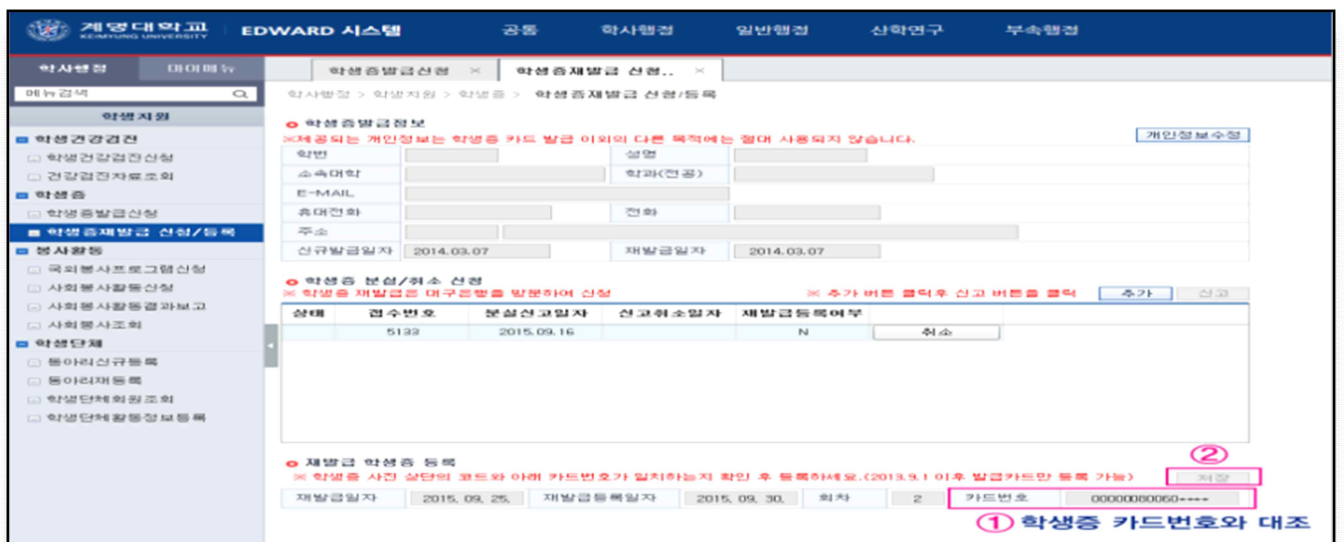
계명대학교 KEIMYUNG UNIVERSITY EDWARD 시스템 공통 학사행정 일반행정 산학연구 부속행정

학사행정 마이메뉴

메뉴검색

학생지원

학생건강검진
학생건강검진신청
건강검진자료조회
학생증
학생증발급신청
학생증재발급 신청/등록
봉사활동
국외봉사프로그램신청
사회봉사활동신청
사회봉사활동결과보고
사회봉사조회
학생단체
동아리신규등록
동아리재등록
학생단체회원조회
학생단체활동정보등록

학생증발급신청 × 학생증재발급 신청.. ×

학사행정 > 학생지원 > 학생증 > 학생증재발급 신청/등록

학생증발급정보
※제공되는 개인정보는 학생증 카드 발급 이외의 다른 목적에는 절대 사용되지 않습니다.
개인정보수정

| 학번 | | 성명 | |
|---|---|---|---|
| 소속대학 | | 학과(전공) | |
| E-MAIL | | | |
| 휴대전화 | | 전화 | |
| 주소 | | | |
| 신규발급일자 | 2014.03.07 | 재발급일자 | 2014.03.07 |

학생증 분실/취소 신청
※ 학생증 재발급은 대구은행을 방문하여 신청
※ 추가 버튼 클릭후 신고 버튼을 클릭
추가 신고

| 상태 | 접수번호 | 분실신고일자 | 신고취소일자 | 재발급등록여부 | |
|---|---|---|---|---|---|
| | 5133 | 2015.09.16 | | N | 취소 |

재발급 학생증 등록
※ 학생증 사진 상단의 코드와 아래 카드번호가 일치하는지 확인 후 등록하세요.(2013.9.1 이후 발급카드만 등록 가능)
② 저장

| 재발급일자 | 2015. 09. 25. | 재발급등록일자 | 2015. 09. 30. | 회차 | 2 | 카드번호 | 00000000060**** |
|---|---|---|---|---|---|---|---|

① 학생증 카드번호와 대조